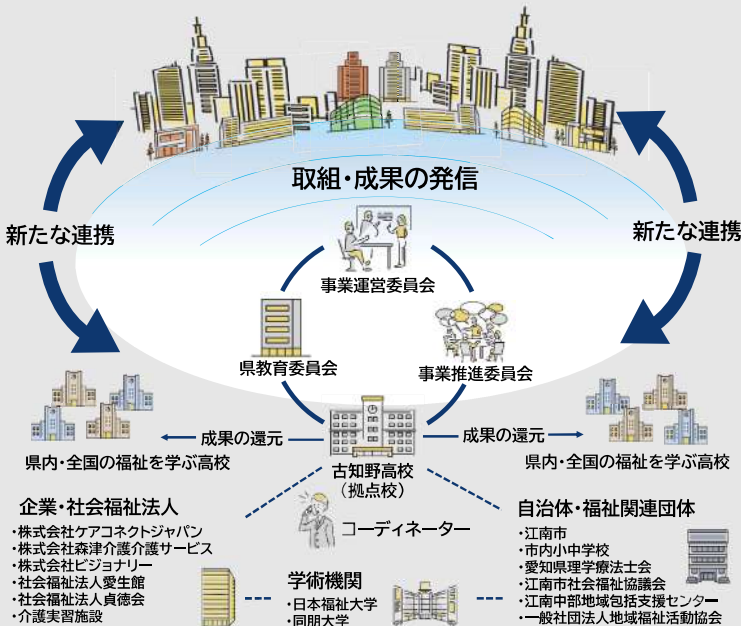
取組・成果の発信

新たな連携

新たな連携

事業運営委員会

県教育委員会

事業推進委員会

成果の還元

成果の還元

県内・全国の福祉を学ぶ高校

県内・全国の福祉を学ぶ高校

古知野高校
（拠点校）

企業・社会福祉法人
・株式会社ケアコネクトジャパン
・株式会社森津介護介護サービス
・株式会社ビジョナリー
・社会福祉法人愛生館
・社会福祉法人貞徳会
・介護実習施設

コーディネーター

自治体・福祉関連団体
・江南市
・市内小中学校
・愛知県理学療法士会
・江南市社会福祉協議会
・江南中部地域包括支援センター
・一般社団法人地域福祉活動協会

学術機関
・日本福祉大学
・同朋大学